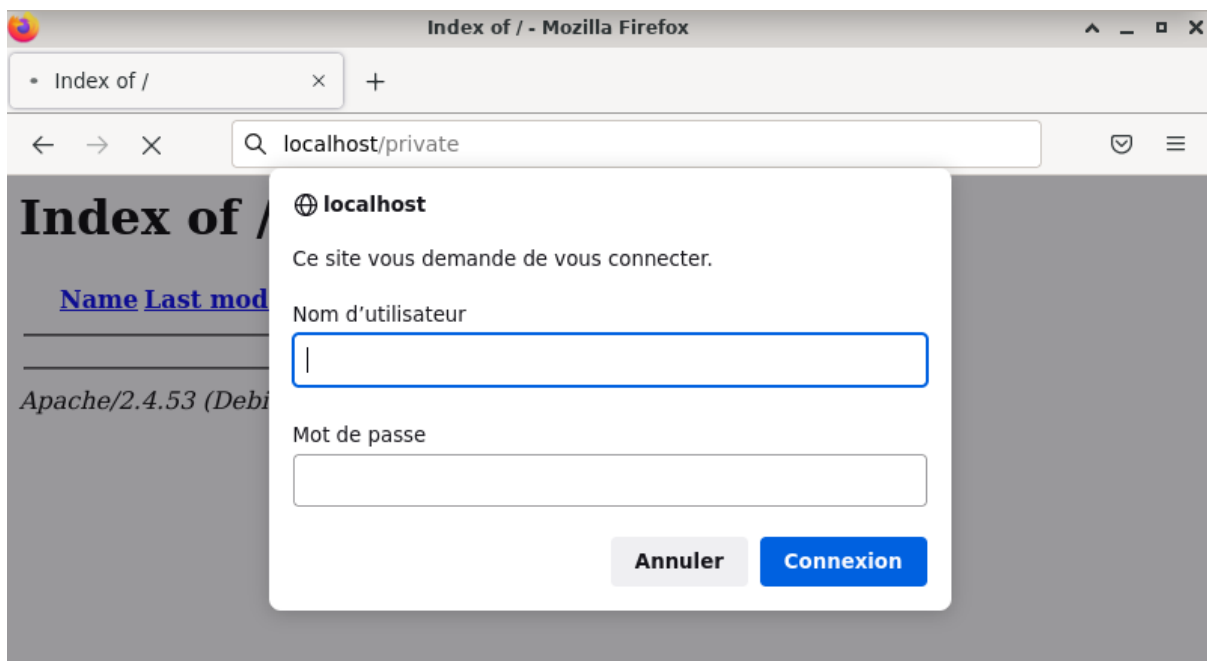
Index of / - Mozilla Firefox

Index of /

+

localhost/private

Index of /

Name Last mod

Apache/2.4.53 (Debi

localhost

Ce site vous demande de vous connecter.

Nom d'utilisateur

Mot de passe

Annuler Connexion